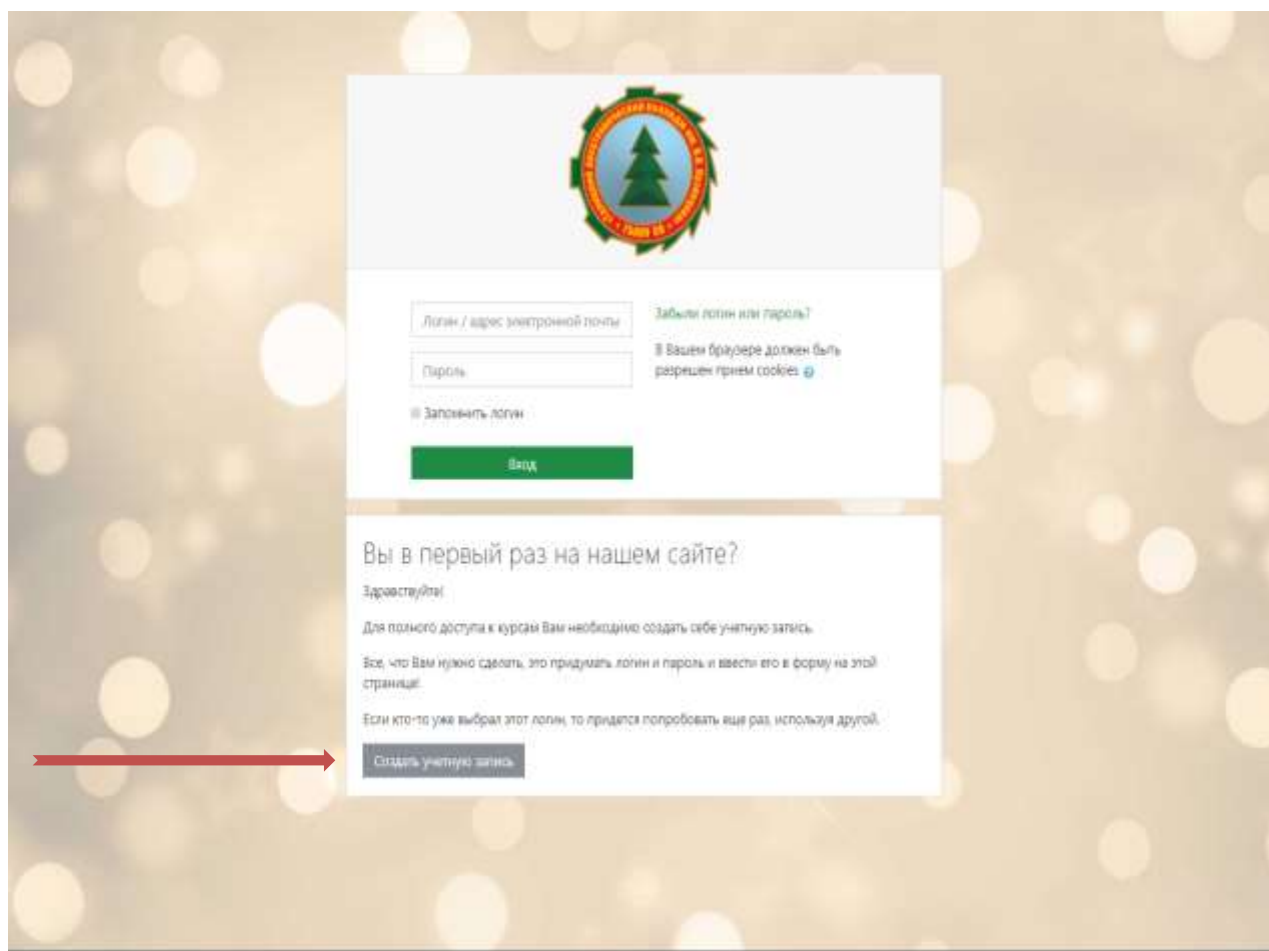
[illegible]

Логин / адрес электронной почты

Пароль

Запомнить логин

Вход

Забыли логин или пароль?

В Вашем браузере должен быть разрешен прием cookies

Вы в первый раз на нашем сайте?

Здравствуйте!

Для полного доступа к курсам Вам необходимо создать себе учетную запись.

Все, что Вам нужно сделать, это придумать логин и пароль и ввести его в форму на этой странице!

Если кто-то уже выбрал этот логин, то придется попробовать еще раз, используя другой.

Создать учетную запись